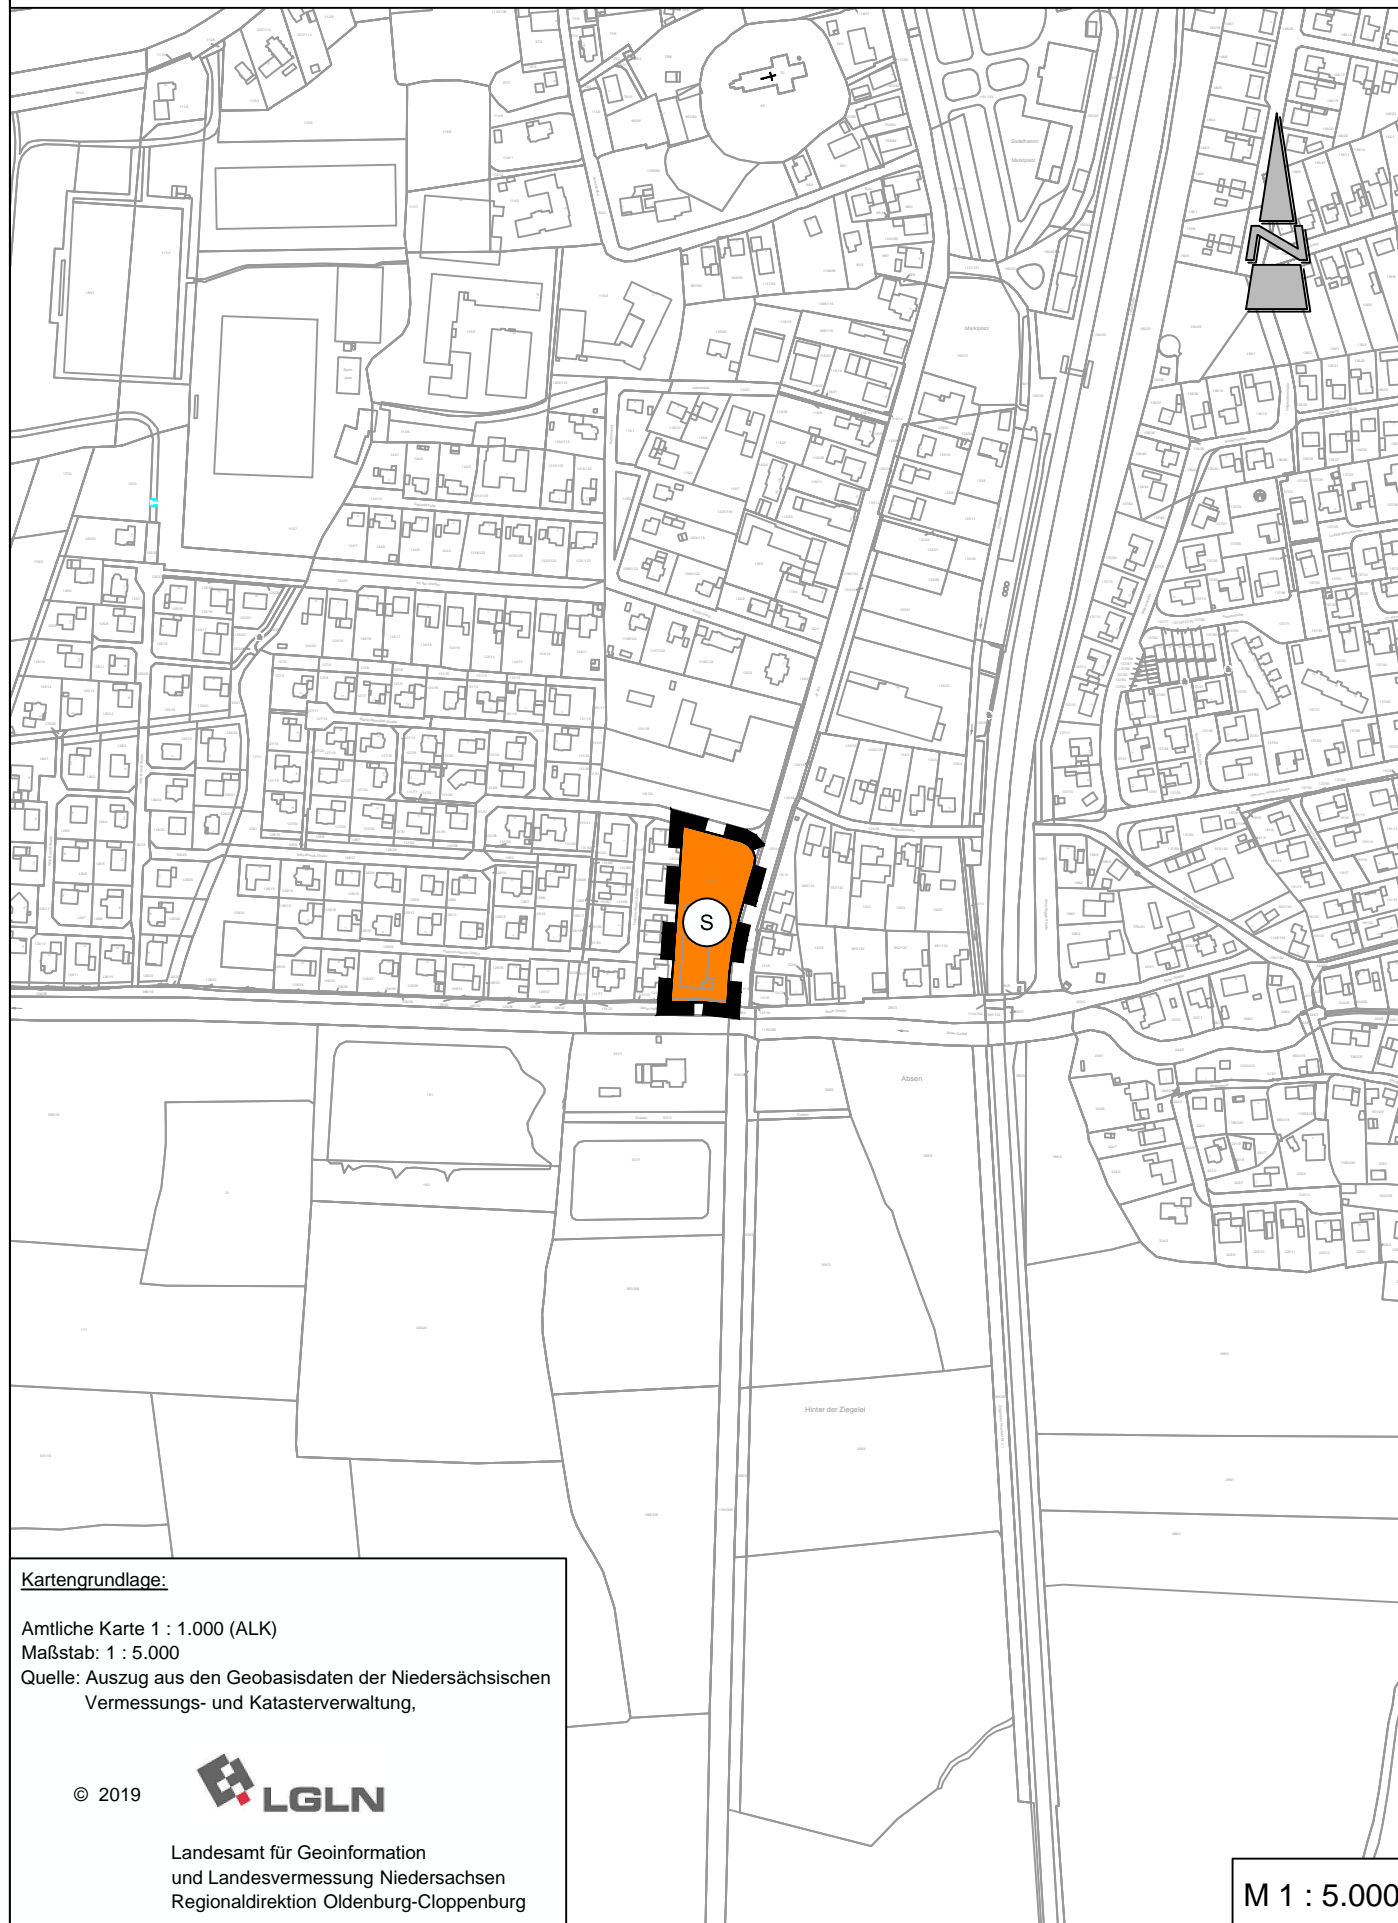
S

Absen

Hinter der Ziegelei

Marktplatz

Kartengrundlage:

Amtliche Karte 1 : 1.000 (ALK)
Maßstab: 1 : 5.000
Quelle: Auszug aus den Geobasisdaten der Niedersächsischen Vermessungs- und Katasterverwaltung,

© 2019

LGLN

Landesamt für Geoinformation und Landesvermessung Niedersachsen
Regionaldirektion Oldenburg-Cloppenburg

M 1 : 5.000